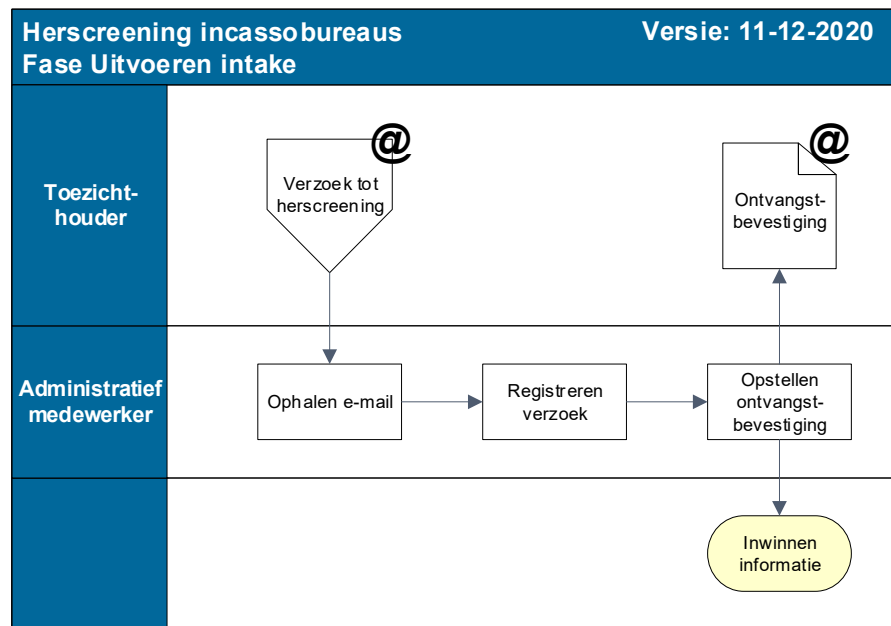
Herscreening incassobureaus
Fase Uitvoeren intake

Versie: 11-12-2020

Toezichthouder

@
Verzoek tot herscreening

@
Ontvangstbevestiging

Administratief medewerker

Ophalen e-mail

Registreren verzoek

Opstellen ontvangstbevestiging

Inwinnen informatie